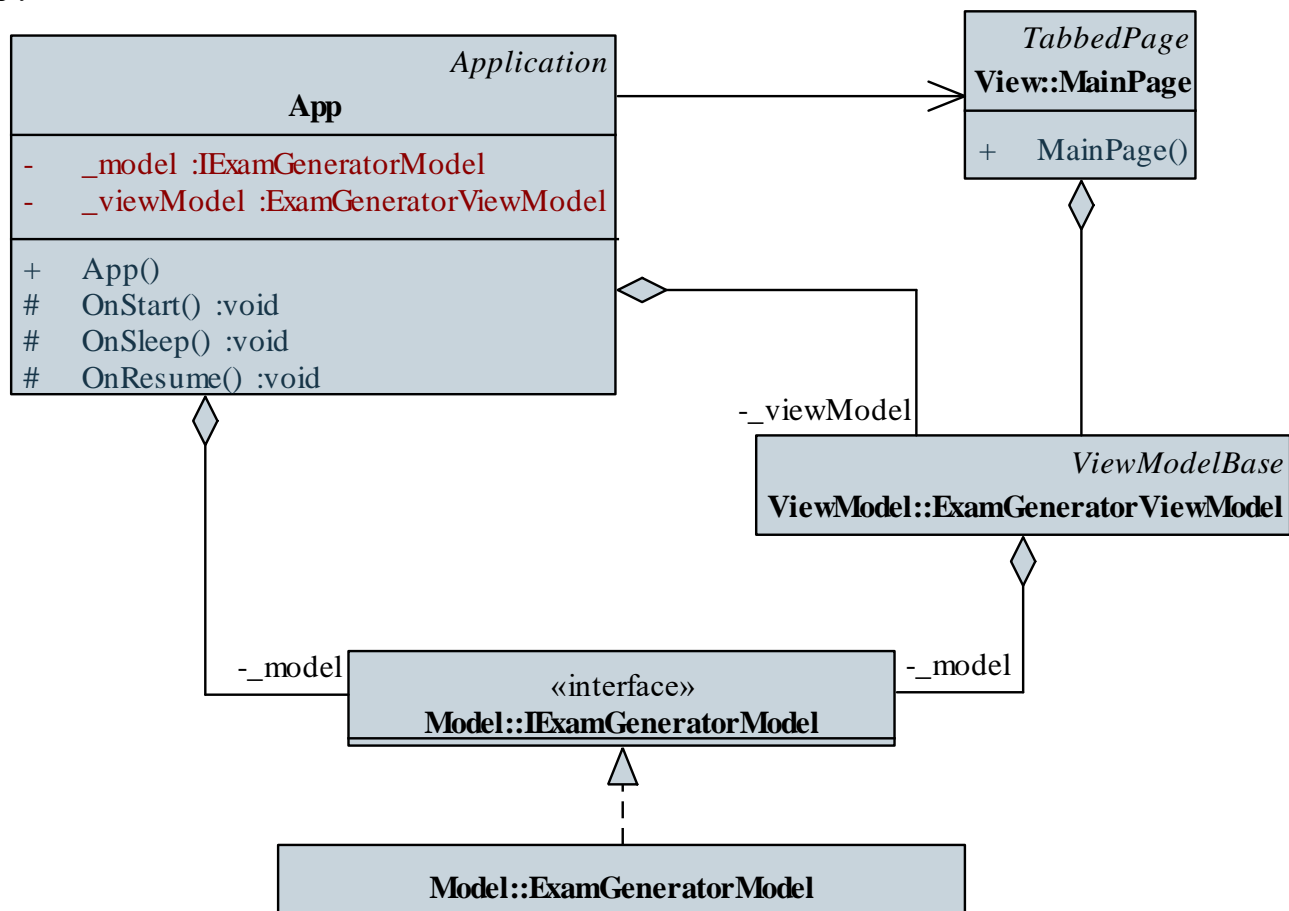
Application
App

- _model :IExamGeneratorModel
- _viewModel :ExamGeneratorViewModel

+ App()
# OnStart() :void
# OnSleep() :void
# OnResume() :void

TabbedPage
View::MainPage

+ MainPage()

-_viewModel

ViewModelBase
ViewModel::ExamGeneratorViewModel

-_model

-_model

«interface»
Model::IExamGeneratorModel

Model::ExamGeneratorModel